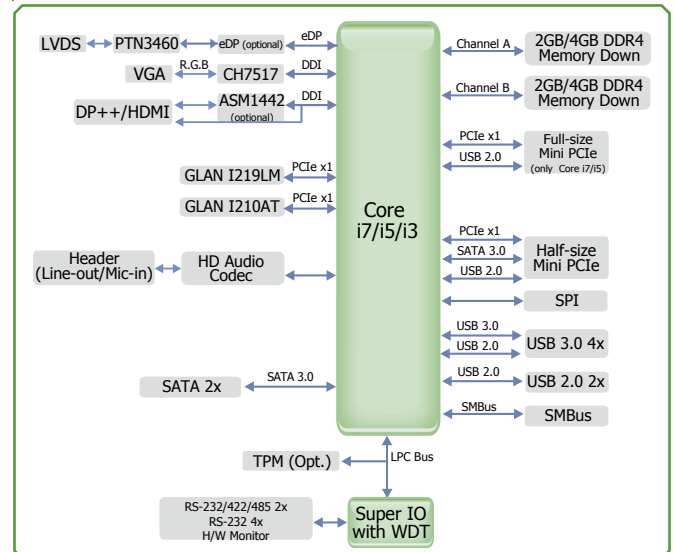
LVDS
PTN3460
eDP (optional)
eDP
VGA
R.G.B
CH7517
DDI
DP++/HDMI
ASM1442
(optional)
DDI
GLAN I219LM
PCIe x1
GLAN I210AT
PCIe x1
Header
(Line-out/Mic-in)
HD Audio
Codec
SATA 2x
SATA 3.0
TPM (Opt.)
LPC Bus
RS-232/422/485 2x
RS-232 4x
H/W Monitor
Super IO
with WDT
Core
i7/i5/i3
Channel A
2GB/4GB DDR4
Memory Down
Channel B
2GB/4GB DDR4
Memory Down
PCIe x1
USB 2.0
Full-size
Mini PCIe
(only Core i7/i5)
PCIe x1
SATA 3.0
USB 2.0
Half-size
Mini PCIe
SPI
USB 3.0
USB 2.0
USB 3.0 4x
USB 2.0
USB 2.0 2x
SMBus
SMBus